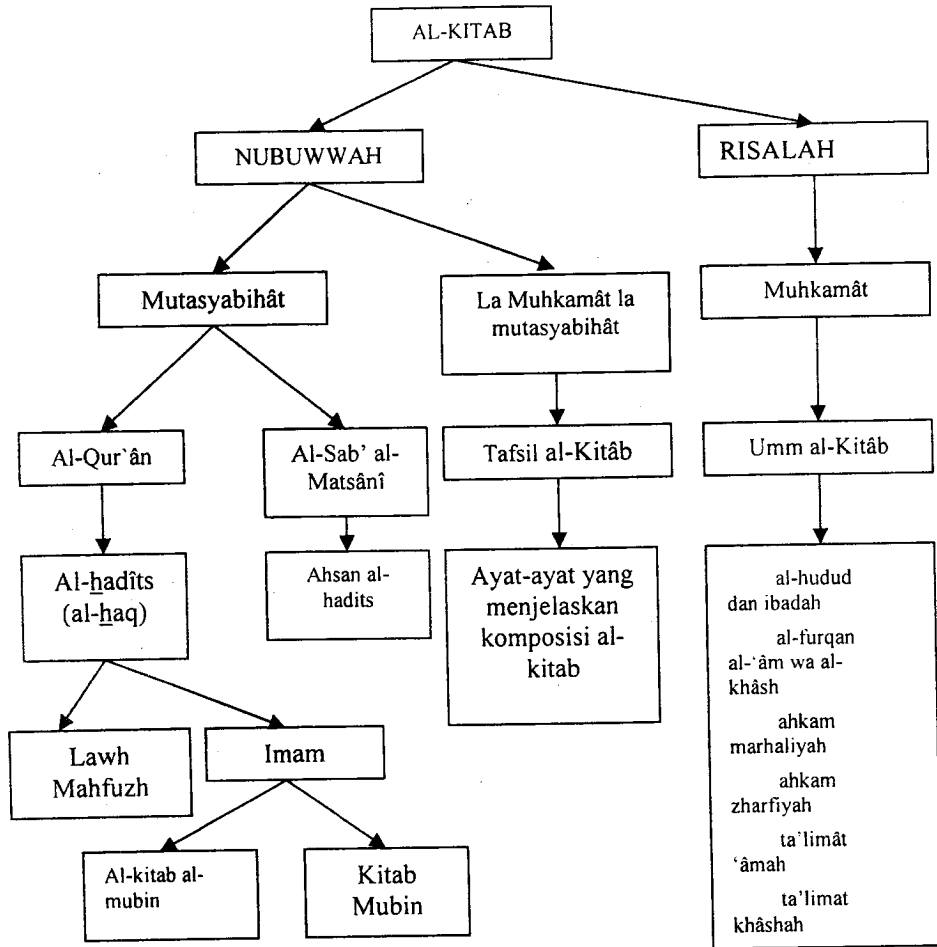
AL-KITAB

NUBUWWAH

RISALAH

Mutasyabihât

La Muhkamât la mutasyabihât

Muhkamât

Al-Qur`ân

Al-Sab' al-Matsânî

Tafsil al-Kitâb

Umm al-Kitâb

Al-hadîts (al-haq)

Ahsan al-hadits

Ayat-ayat yang menjelaskan komposisi al-kitab

al-hudud dan ibadah

al-furqan al-`âm wa al-khâsh

ahkam marhaliyah

ahkam zharfiyah

ta'limât 'âmah

ta'limat khâshah

Lawh Mahfuzh

Imam

Al-kitab al-mubin

Kitab Mubin